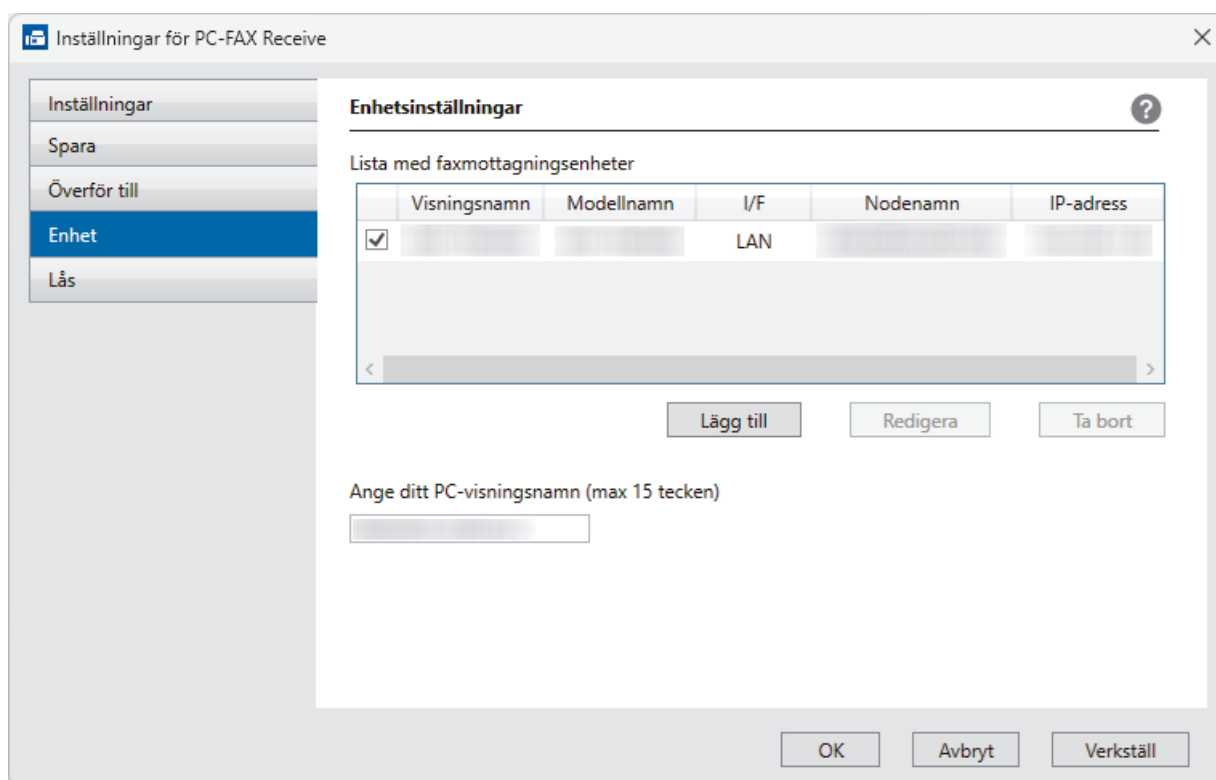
Inställningar för PC-FAX Receive

Inställningar
Spara
Överför till
Enhet
Lås

Enhetsinställningar

Lista med faxmottagningsenheter

| | Visningsnamn | Modellnamn | I/F | Nodenamn | IP-adress |
|---|---|---|---|---|---|
| ✓ | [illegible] | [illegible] | LAN | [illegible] | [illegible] |

Lägg till
Redigera
Ta bort

Ange ditt PC-visningsnamn (max 15 tecken)

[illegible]

OK
Avbryt
Verkställ